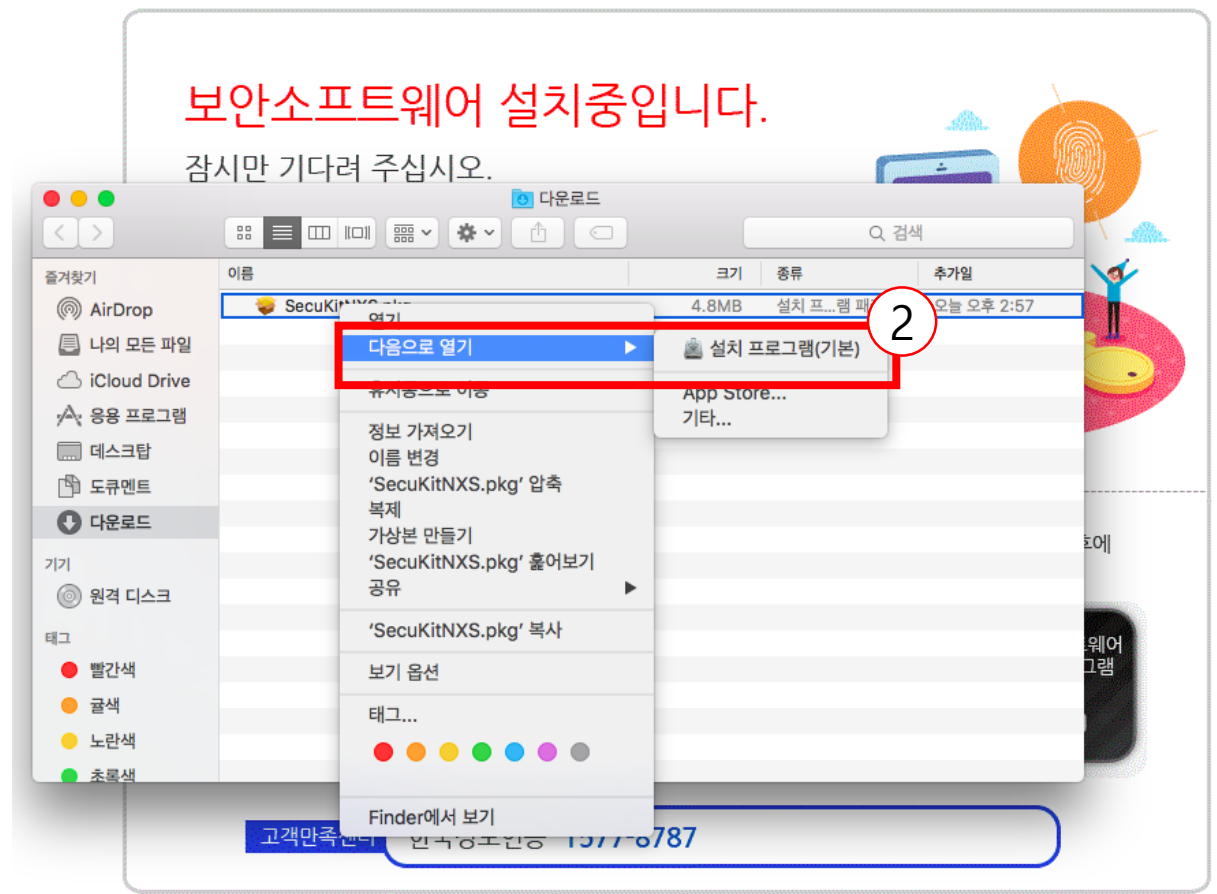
보안소프트웨어 설치중입니다.
잠시만 기다려 주십시오.

다운로드

검색

즐겨찾기
AirDrop
나의 모든 파일
iCloud Drive
응용 프로그램
데스크탑
도큐멘트
다운로드
기기
원격 디스크
태그
빨간색
귤색
노란색
초록색

| 이름 | 크기 | 종류 | 추가일 |
|---|---|---|---|
| SecuKitNXS.pkg | 4.8MB | 설치 프...램 패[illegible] | 오늘 오후 2:57 |

열기
다음으로 열기
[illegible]
정보 가져오기
이름 변경
'SecuKitNXS.pkg' 압축
복제
가상본 만들기
'SecuKitNXS.pkg' 훑어보기
공유
'SecuKitNXS.pkg' 복사
보기 옵션
태그...
Finder에서 보기

설치 프로그램(기본)
App Store...
기타...

2

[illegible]호에
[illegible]트웨어
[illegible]그램

고객만족센터 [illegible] 1577-8787